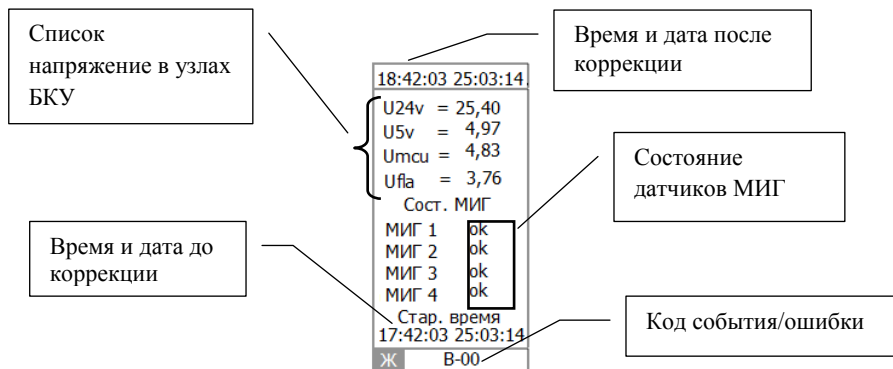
Список напряжение в узлах БКУ

Время и дата после коррекции

18:42:03 25:03:14

U24v = 25,40
U5v = 4,97
Umcu = 4,83
Ufla = 3,76
Сост. МИГ

Состояние датчиков МИГ

Время и дата до коррекции

МИГ 1 ok
МИГ 2 ok
МИГ 3 ok
МИГ 4 ok
Стар. время
17:42:03 25:03:14

Код события/ошибки

Ж B-00